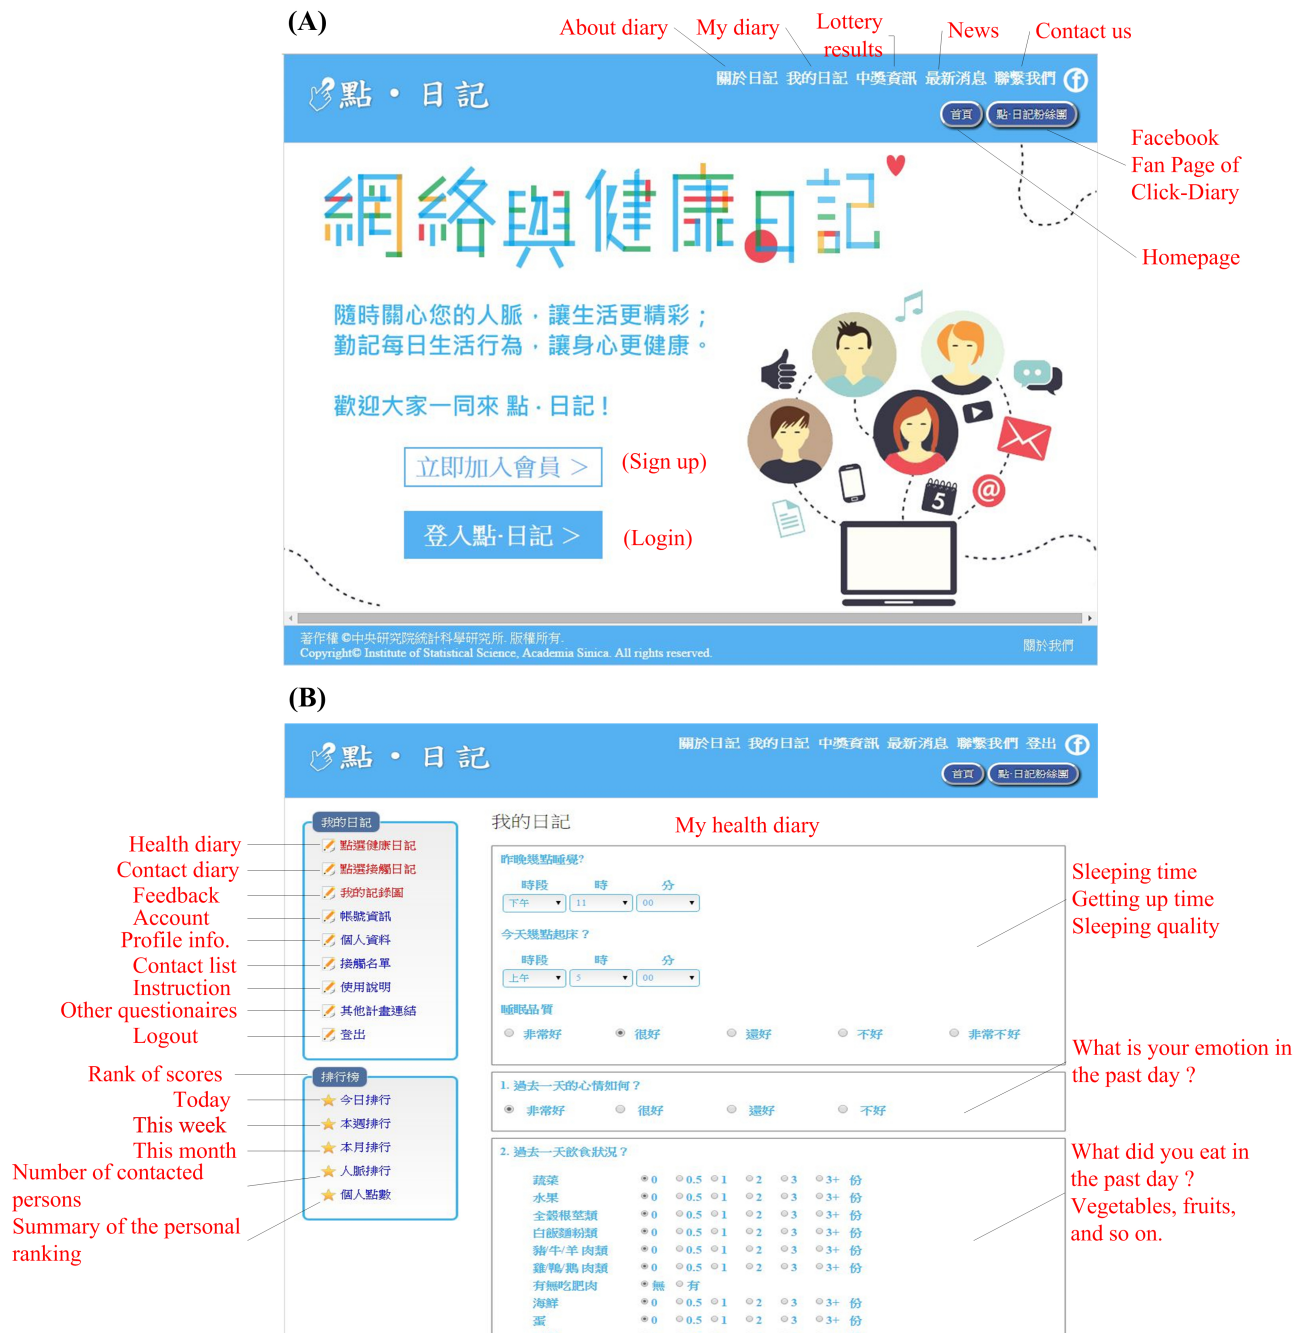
(A)

About diary My diary Lottery results News Contact us

點・日記

關於日記 我的日記 中獎資訊 最新消息 聯繫我們

首頁 點·日記粉絲團

Facebook Fan Page of Click-Diary

Homepage

網絡與健康日記

隨時關心您的人脈，讓生活更精彩；
勤記每日生活行為，讓身心更健康。

歡迎大家一同來 點 · 日記！

立即加入會員 > (Sign up)

登入點·日記 > (Login)

著作權©中央研究院統計科學研究所. 版權所有.
Copyright© Institute of Statistical Science, Academia Sinica. All rights reserved.

關於我們

(B)

點・日記

關於日記 我的日記 中獎資訊 最新消息 聯繫我們 登出

首頁 點·日記粉絲團

我的日記

Health diary 點選健康日記
Contact diary 點選接觸日記
Feedback 我的記錄圖
Account 帳號資訊
Profile info. 個人資料
Contact list 接觸名單
Instruction 使用說明
Other questionaires 其他計畫連結
Logout 登出

排行榜

Rank of scores
Today 今日排行
This week 本週排行
This month 本月排行
Number of contacted persons 人脈排行
Summary of the personal ranking 個人點數

我的日記 My health diary

昨晚幾點睡覺？
時段 時 分
下午 11 00

今天幾點起床？
時段 時 分
上午 5 00

睡眠品質
非常好 很好 還好 不好 非常不好

Sleeping time
Getting up time
Sleeping quality

1. 過去一天的心情如何？
非常好 很好 還好 不好

What is your emotion in the past day ?

2. 過去一天飲食狀況？

| | | | | | | | |
|---|---|---|---|---|---|---|---|
| 蔬菜 | 0 | 0.5 | 1 | 2 | 3 | 3+ | 份 |
| 水果 | 0 | 0.5 | 1 | 2 | 3 | 3+ | 份 |
| 全穀根莖類 | 0 | 0.5 | 1 | 2 | 3 | 3+ | 份 |
| 白飯麵粉類 | 0 | 0.5 | 1 | 2 | 3 | 3+ | 份 |
| 豬/牛/羊 肉類 | 0 | 0.5 | 1 | 2 | 3 | 3+ | 份 |
| 雞/鴨/鵝 肉類 | 0 | 0.5 | 1 | 2 | 3 | 3+ | 份 |
| 有無吃肥肉 | 無 | 有 | | | | | |
| 海鮮 | 0 | 0.5 | 1 | 2 | 3 | 3+ | 份 |
| 蛋 | 0 | 0.5 | 1 | 2 | 3 | 3+ | 份 |

What did you eat in the past day ?
Vegetables, fruits, and so on.